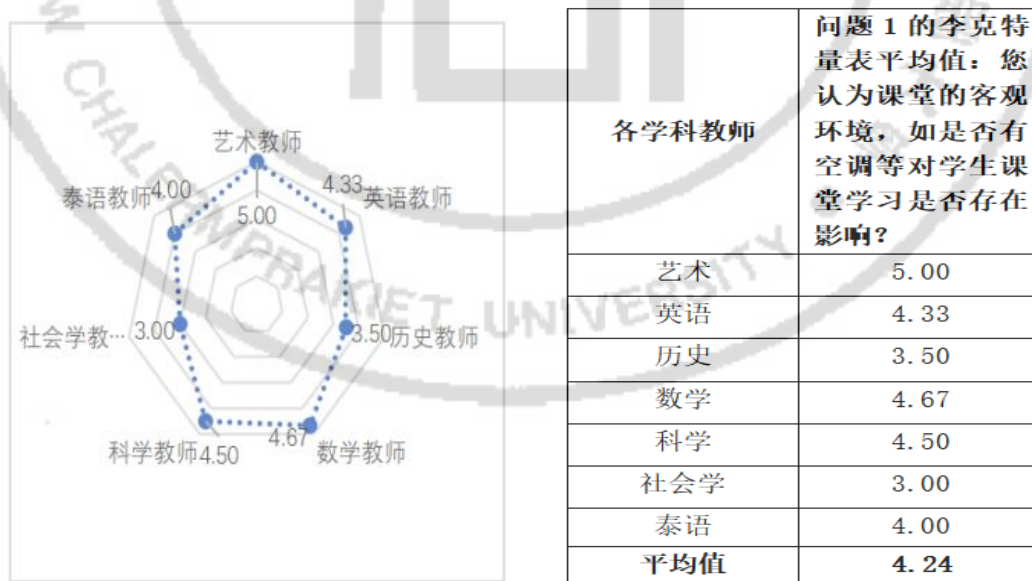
艺术教师
5.00
4.33 英语教师
泰语教师 4.00
社会学教… 3.00
3.50 历史教师
科学教师 4.50
4.67 数学教师

CHAL PRAKIET UNIVERSITY

| 各学科教师 | 问题 1 的李克特量表平均值：您认为课堂的客观环境，如是否有空调等对学生课堂学习是否存在影响？ |
|---|---|
| 艺术 | 5.00 |
| 英语 | 4.33 |
| 历史 | 3.50 |
| 数学 | 4.67 |
| 科学 | 4.50 |
| 社会学 | 3.00 |
| 泰语 | 4.00 |
| **平均值** | **4.24** |